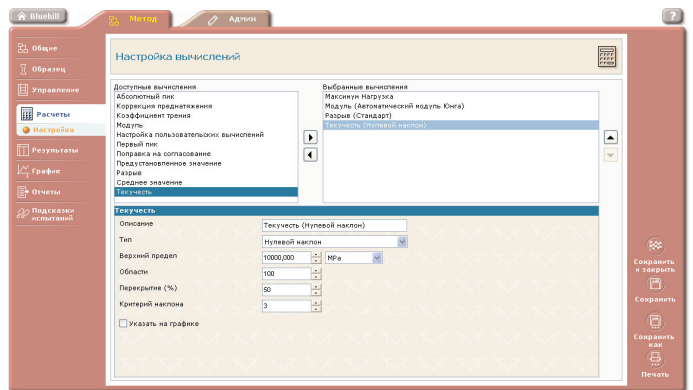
Bluehill

Метод

Админ

?

Общие

Образец

Управление

Расчеты

Настройка

Результаты

График

Отчеты

Подсказки испытаний

Настройка вычислений

Доступные вычисления
Абсолютный пик
Коррекция преднатяжения
Коэффициент трения
Модуль
Настройка пользовательских вычислений
Первый пик
Поправка на согласование
Предустановленное значение
Разрыв
Среднее значение
Текучесть

Выбранные вычисления
Максимум Нагрузка
Модуль (Автоматический модуль Юнга)
Разрыв (Стандарт)
Текучесть (Нулевой наклон)

Текучесть

Описание
Текучесть (Нулевой наклон)

Тип
Нулевой наклон

Верхний предел
10000,000
MPa

Области
100

Перекрытие (%)
50

Критерий наклона
3

Указать на графике

Сохранить и закрыть

Сохранить

Сохранить как

Печать